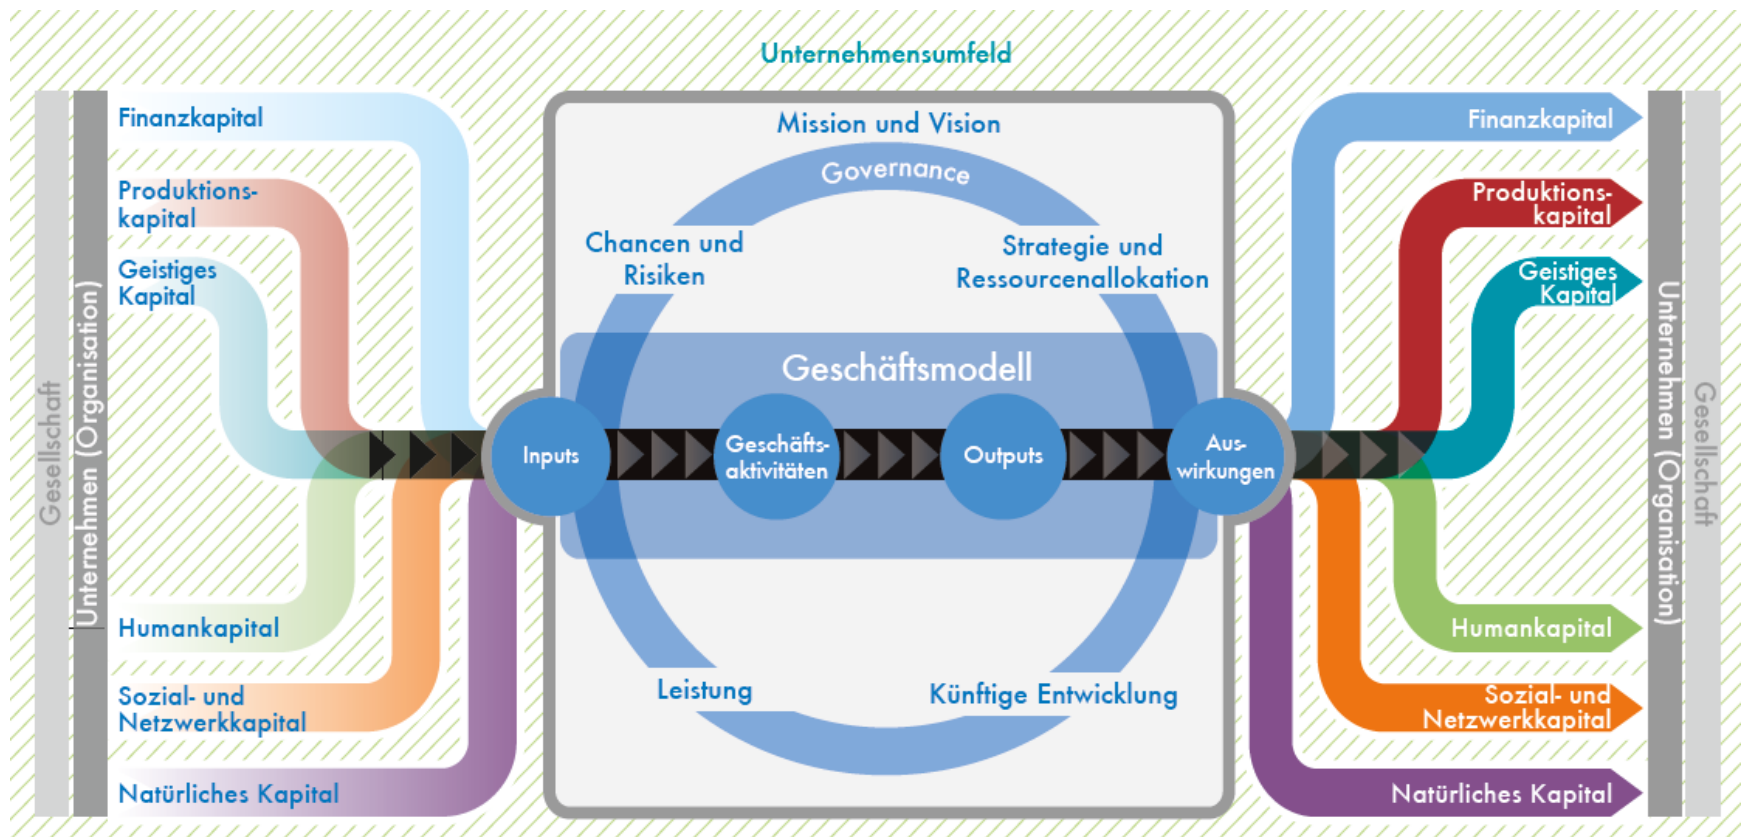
Unternehmensumfeld

Gesellschaft

Unternehmen (Organisation)

Finanzkapital

Produktionskapital

Geistiges Kapital

Humankapital

Sozial- und Netzwerkkapital

Natürliches Kapital

Mission und Vision

Governance

Chancen und Risiken

Strategie und Ressourcenallokation

Geschäftsmodell

Inputs

Geschäftsaktivitäten

Outputs

Auswirkungen

Leistung

Künftige Entwicklung

Finanzkapital

Produktionskapital

Geistiges Kapital

Humankapital

Sozial- und Netzwerkkapital

Natürliches Kapital

Unternehmen (Organisation)

Gesellschaft